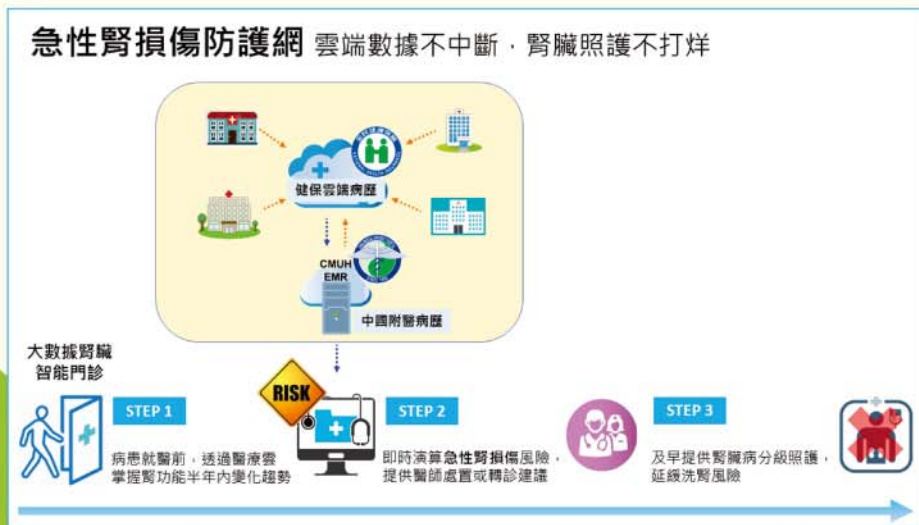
急性腎損傷防護網 雲端數據不中斷，腎臟照護不打烊

健保雲端病歷

CMUH EMR

中國附醫病歷

大數據腎臟智能門診

RISK

STEP 1

病患就醫前，透過醫療雲掌握腎功能半年內變化趨勢

STEP 2

即時演算急性腎損傷風險，提供醫師處置或轉診建議

STEP 3

及早提供腎臟病分級照護，延緩洗腎風險